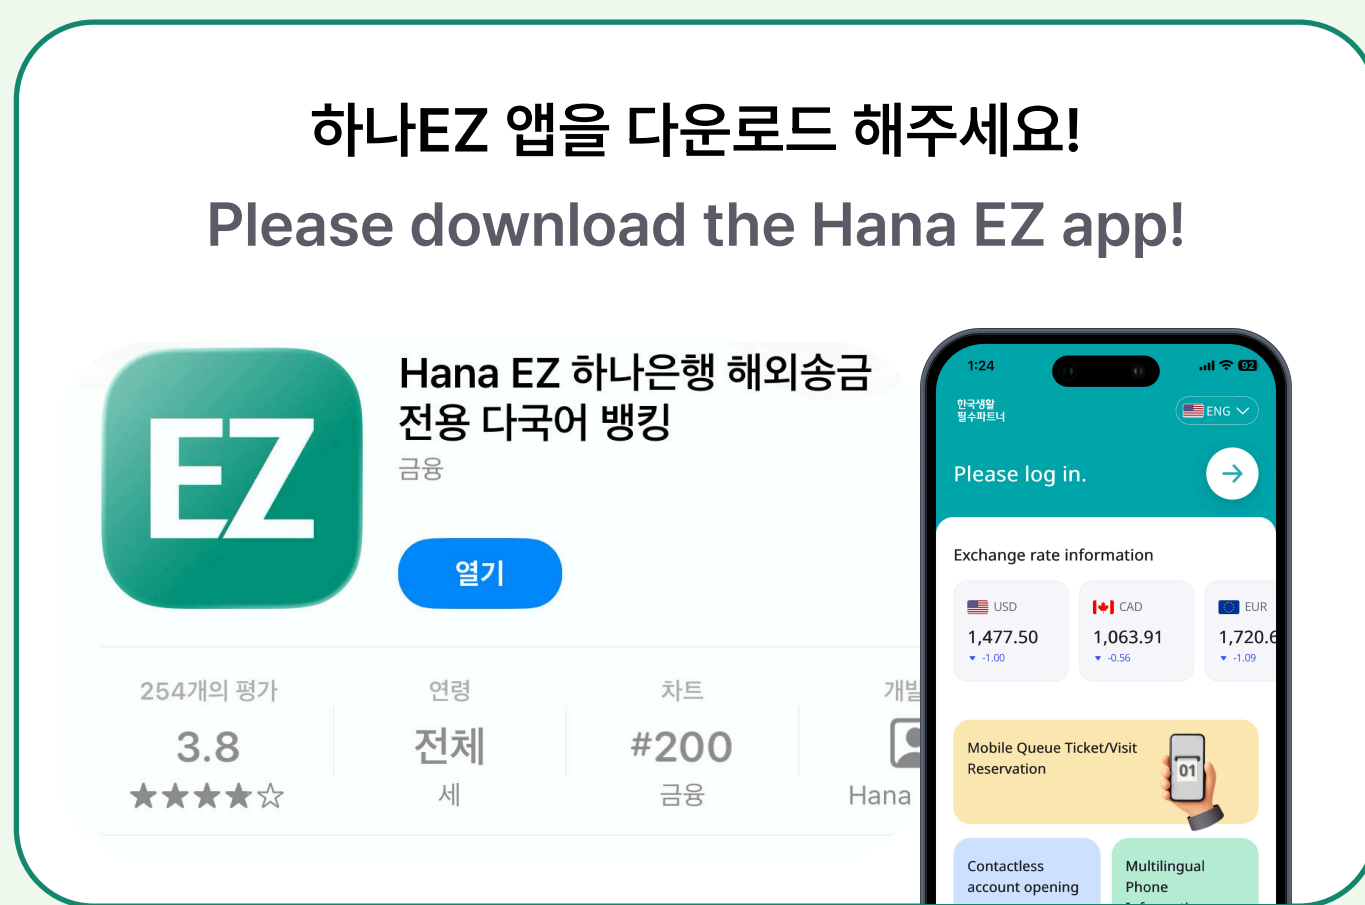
하나EZ 앱을 다운로드 해주세요!

Please download the Hana EZ app!

EZ

Hana EZ 하나은행 해외송금 전용 다국어 뱅킹

금융

열기

254개의 평가
3.8
★★★★☆

연령
전체
세

차트
#200
금융

개발
Hana

1:24
92

한국생활 필수파트너

ENG

Please log in.

Exchange rate information

USD
1,477.50
▼ -1.00

CAD
1,063.91
▼ -0.56

EUR
1,720.6
▼ -1.09

Mobile Queue Ticket/Visit Reservation

01

Contactless account opening

Multilingual Phone